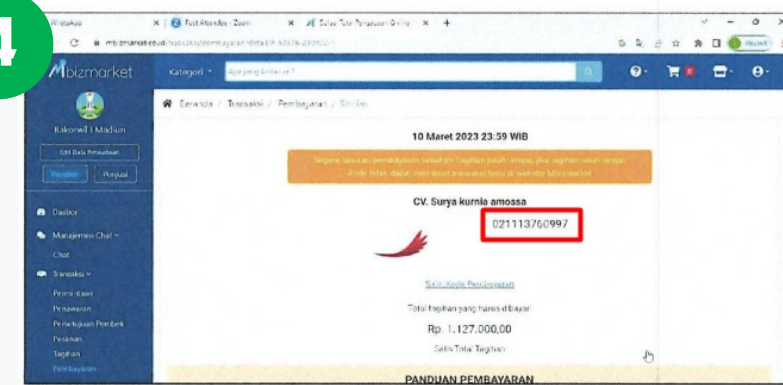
4

WhatsApp | Post Attendee - Zoom | Selesai Total Pembayaran Online

mbizmarket.co.id/transaksi/pembayaran/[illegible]

Mbizmarket

Kategori

Apa yang Anda cari?

Bakorwil I Madiun

Edit Data Perusahaan

Pembeli

Penjual

Dasbor

Manajemen Chat

Chat

Transaksi

Permintaan

Penawaran

Persetujuan Pembeli

Pesanan

Tagihan

Pembayaran

Beranda / Transaksi / Pembayaran / Rincian

10 Maret 2023 23:59 WIB

Segera lakukan pembayaran sebelum Tagihan jatuh tempo, jika tagihan lewat tempo, Anda tidak dapat membayar transaksi di website Mbizmarket

CV. Surya kurnia amossa

021113760997

Salin Kode Pembayaran

Total tagihan yang harus dibayar

Rp. 1.127.000,00

Salin Total Tagihan

PANDUAN PEMBAYARAN